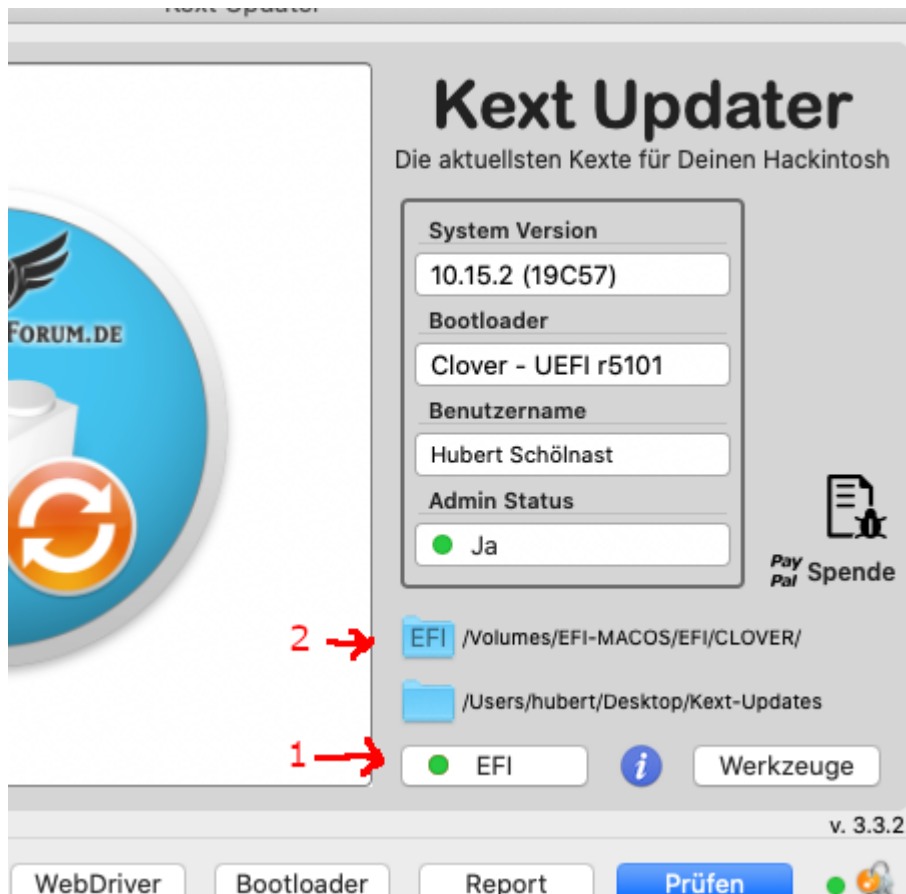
Kext Updater

FORUM.DE

Kext Updater
Die aktuellsten Kexte für Deinen Hackintosh

System Version
10.15.2 (19C57)
Bootloader
Clover - UEFI r5101
Benutzername
Hubert Schölnast
Admin Status
Ja

Pay Pal Spende

2
EFI /Volumes/EFI-MACOS/EFI/CLOVER/
/Users/hubert/Desktop/Kext-Updates
1
EFI
Werkzeuge

v. 3.3.2

WebDriver
Bootloader
Report
Prüfen